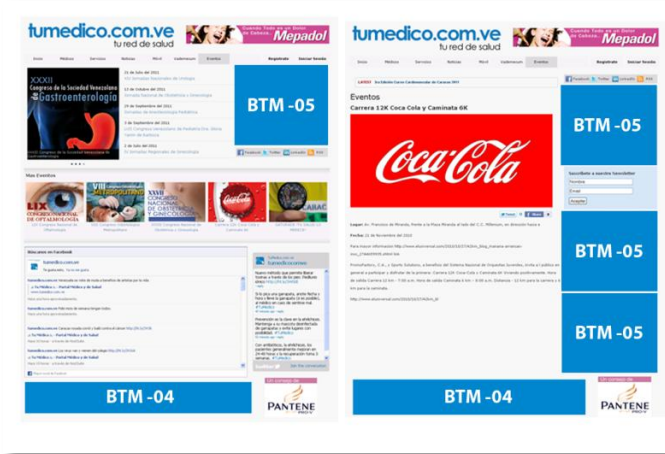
tumedico.com.ve
tu red de salud

Cuando Todo es un Dolor de Cabeza... Mepadol

Inicio Médicos Servicios Noticias Móvil Vademecum Eventos Registrate Iniciar Sesión

XXXII Congreso de la Sociedad Venezolana de Gastroenterología

BTM -05

Mas Eventos

Búscanos en Facebook

BTM -04

Un consejo de PANTENE PRO-V

tumedico.com.ve
tu red de salud

Cuando Todo es un Dolor de Cabeza... Mepadol

Inicio Médicos Servicios Noticias Móvil Vademecum Eventos Registrate Iniciar Sesión

Eventos

Carrera 12K Coca Cola y Caminata 6K

Coca-Cola

BTM -05

Suscríbete a nuestro boletín

Nombre

Email

Aceptar

BTM -05

BTM -05

BTM -04

Un consejo de PANTENE PRO-V